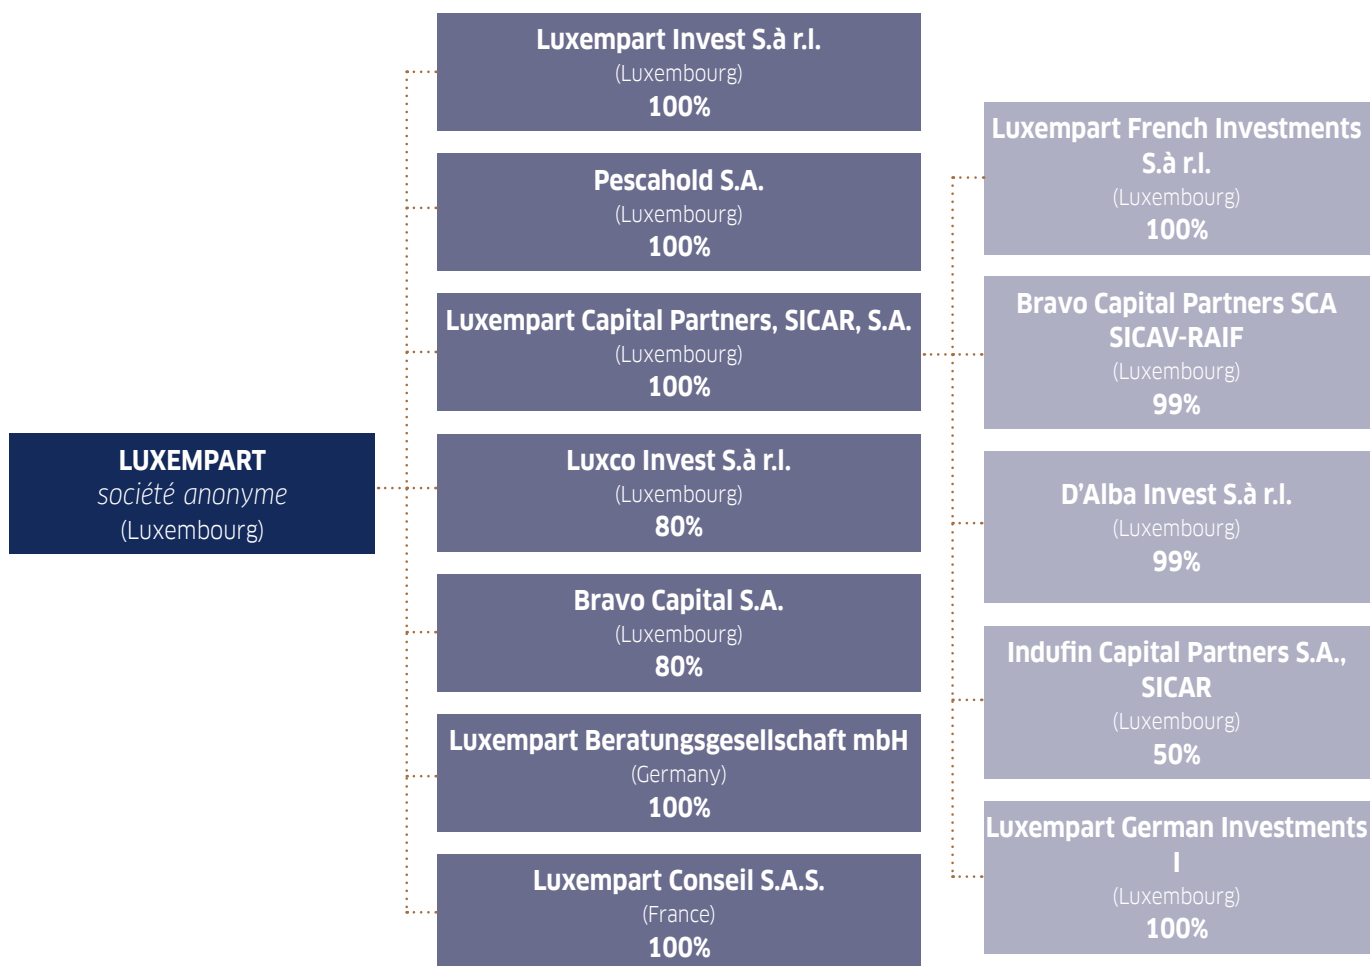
LUXEMPART
société anonyme
(Luxembourg)

Luxempart Invest S.à r.l.
(Luxembourg)
100%

Pescahold S.A.
(Luxembourg)
100%

Luxempart Capital Partners, SICAR, S.A.
(Luxembourg)
100%

Luxco Invest S.à r.l.
(Luxembourg)
80%

Bravo Capital S.A.
(Luxembourg)
80%

Luxempart Beratungsgesellschaft mbH
(Germany)
100%

Luxempart Conseil S.A.S.
(France)
100%

Luxempart French Investments S.à r.l.
(Luxembourg)
100%

Bravo Capital Partners SCA SICAV-RAIF
(Luxembourg)
99%

D'Alba Invest S.à r.l.
(Luxembourg)
99%

Indufin Capital Partners S.A., SICAR
(Luxembourg)
50%

Luxempart German Investments I
(Luxembourg)
100%